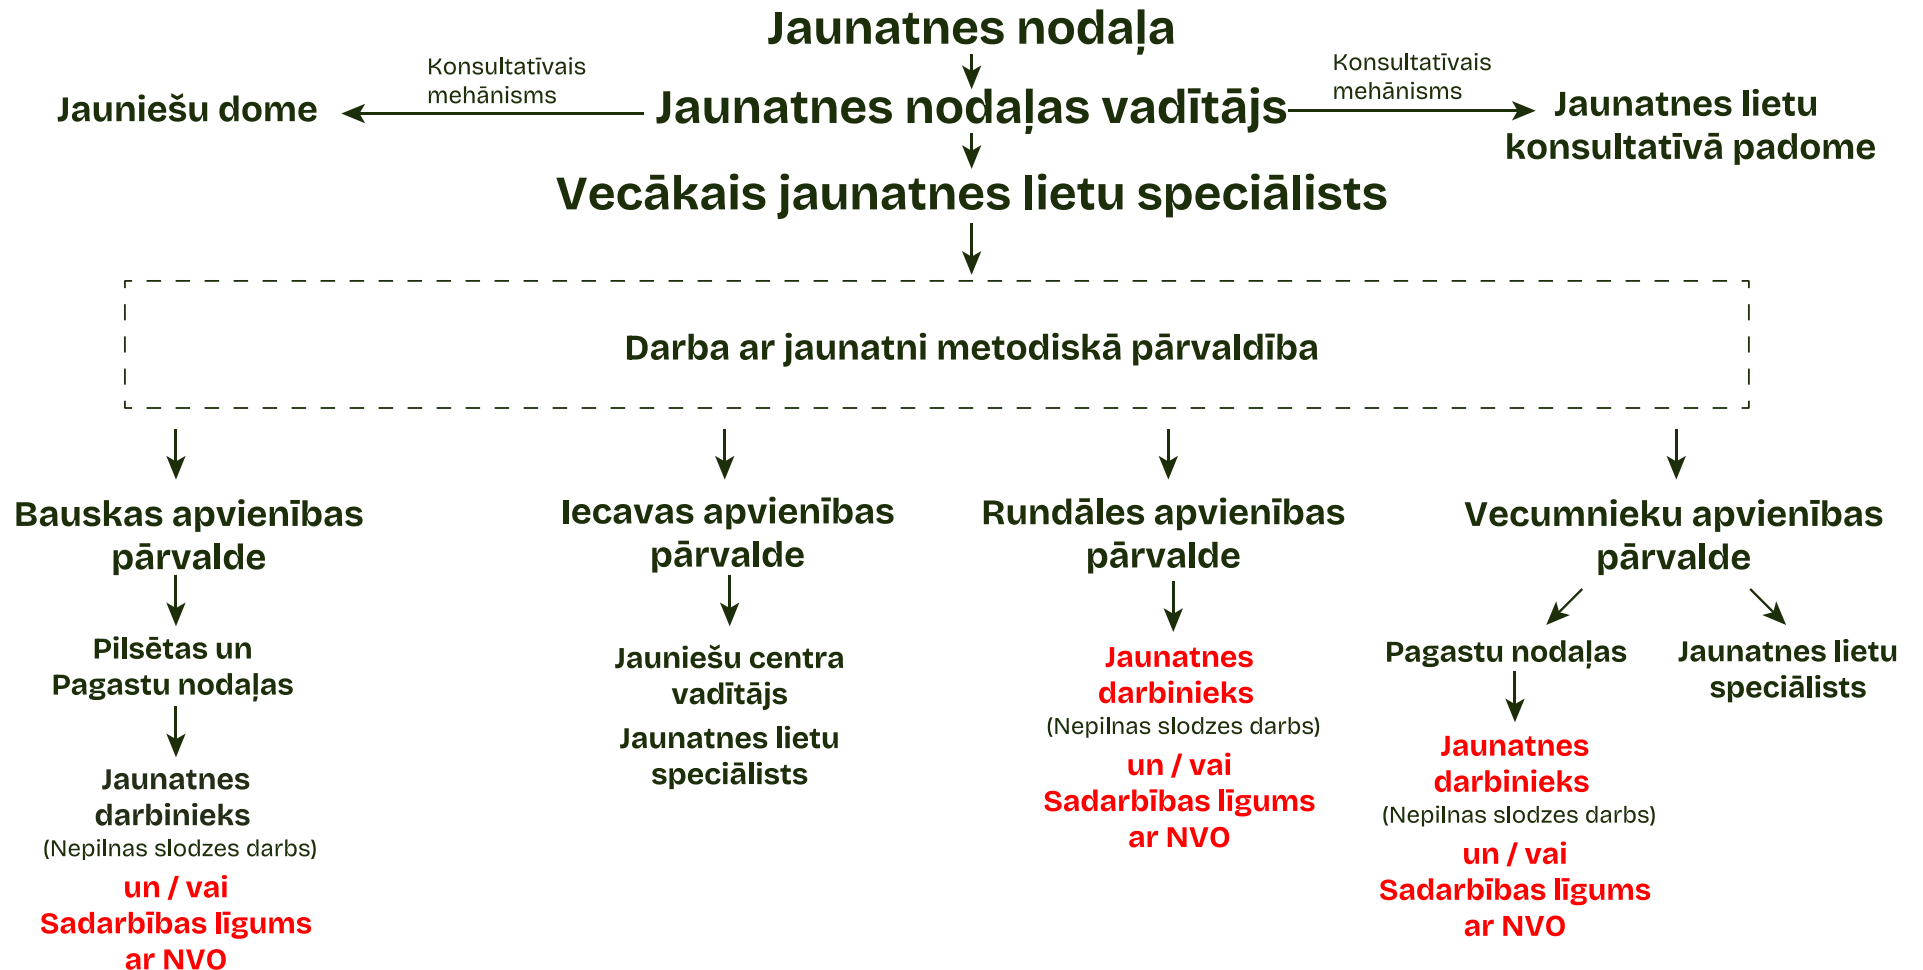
Jaunatnes nodaļa

Jauniešu dome

Konsultatīvais mehānisms

Jaunatnes nodaļas vadītājs

Konsultatīvais mehānisms

Jaunatnes lietu konsultatīvā padome

Vecākais jaunatnes lietu speciālists

Darba ar jaunatni metodiskā pārvaldība

Bauskas apvienības pārvalde

Pilsētas un Pagastu nodaļas

Jaunatnes darbinieks
(Nepilnas slodzes darbs)
un / vai
Sadarbības līgums ar NVO

Iecavas apvienības pārvalde

Jauniešu centra vadītājs
Jaunatnes lietu speciālists

Rundāles apvienības pārvalde

Jaunatnes darbinieks
(Nepilnas slodzes darbs)
un / vai
Sadarbības līgums ar NVO

Vecumnieku apvienības pārvalde

Pagastu nodaļas

Jaunatnes darbinieks
(Nepilnas slodzes darbs)
un / vai
Sadarbības līgums ar NVO

Jaunatnes lietu speciālists